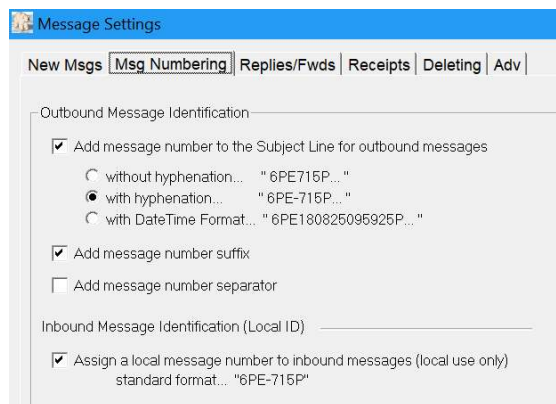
Message Settings

New Msgs | Msg Numbering | Replies/Fwds | Receipts | Deleting | Adv

Outbound Message Identification

Add message number to the Subject Line for outbound messages

without hyphenation... " 6PE715P... "

with hyphenation... " 6PE-715P... "

with DateTime Format... " 6PE180825095925P... "

Add message number suffix

Add message number separator

Inbound Message Identification (Local ID)

Assign a local message number to inbound messages (local use only)
standard format... "6PE-715P"